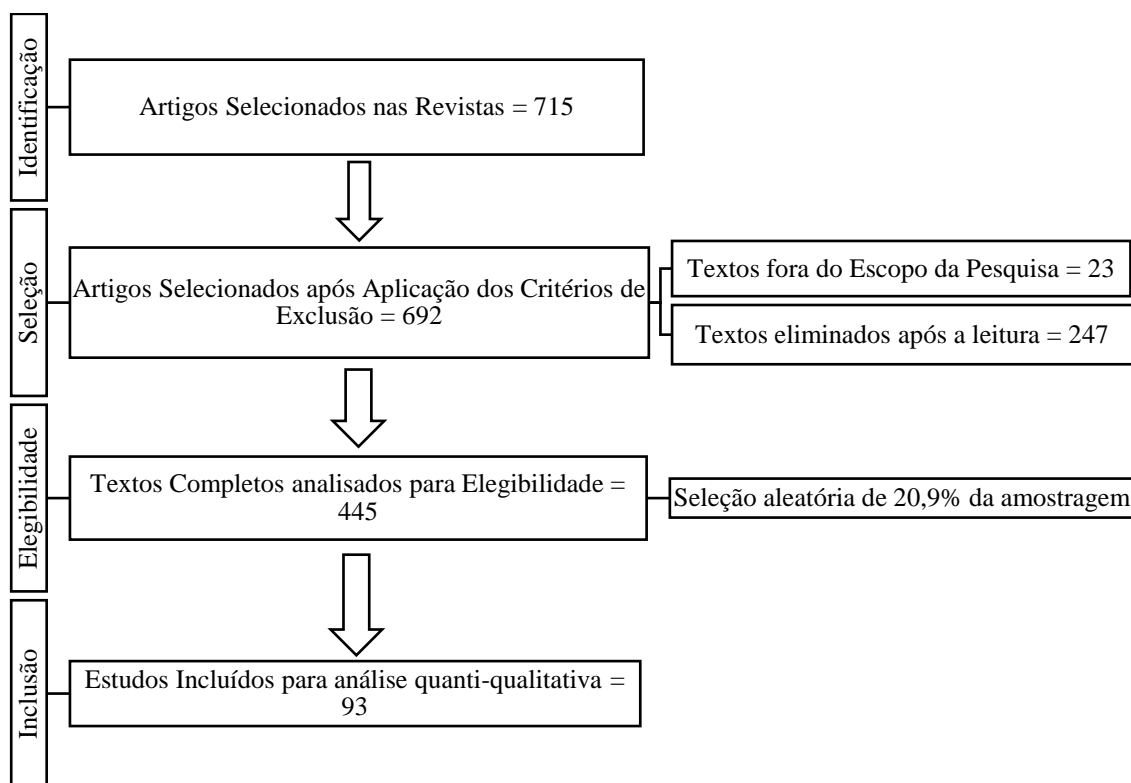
Identificação

Artigos Selecionados nas Revistas = 715

Seleção

Artigos Selecionados após Aplicação dos Critérios de Exclusão = 692

Textos fora do Escopo da Pesquisa = 23

Textos eliminados após a leitura = 247

Elegibilidade

Textos Completos analisados para Elegibilidade = 445

Seleção aleatória de 20,9% da amostragem

Inclusão

Estudos Incluídos para análise quanti-qualitativa = 93